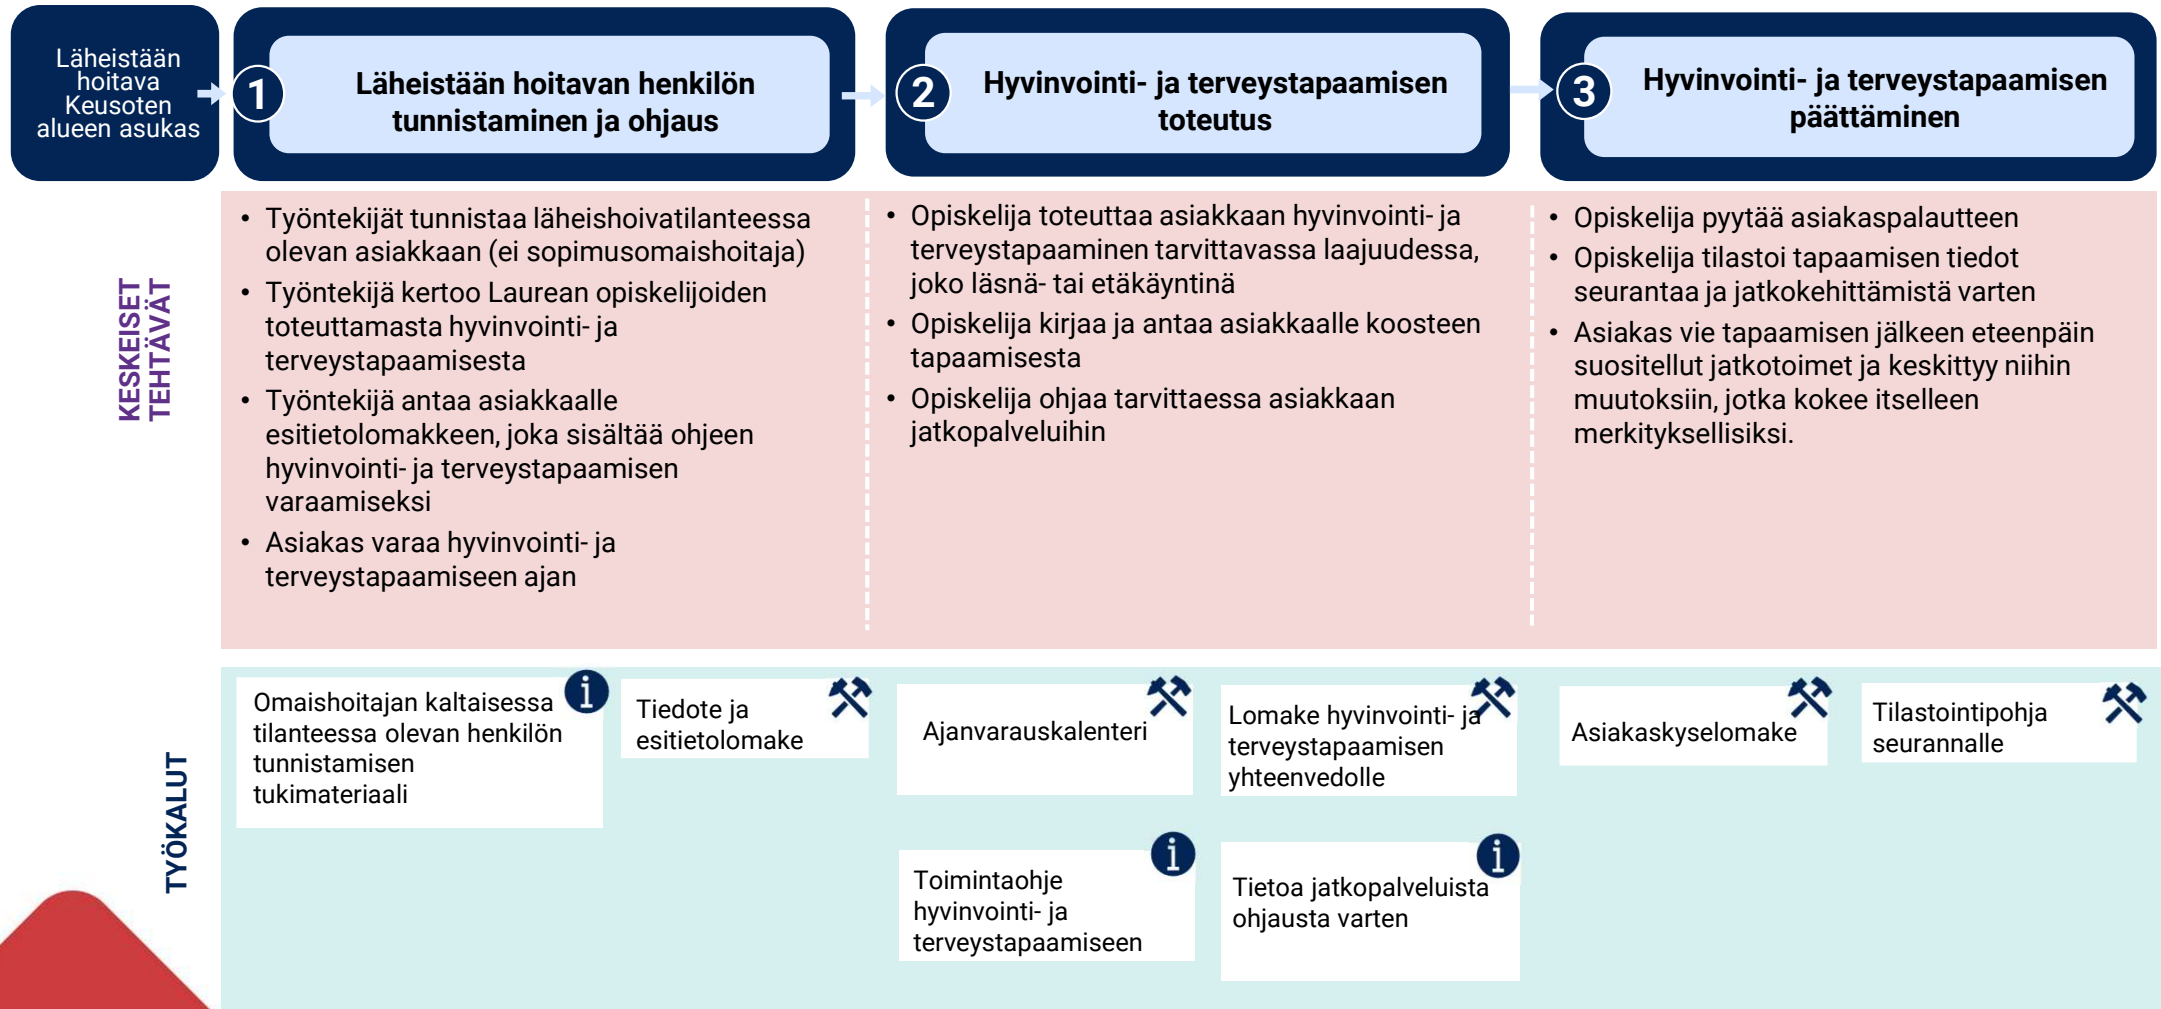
Läheistään hoitava Keusoten alueen asukas

1 Läheistään hoitavan henkilön tunnistaminen ja ohjaus

2 Hyvinvointi- ja terveystapaamisen toteutus

3 Hyvinvointi- ja terveystapaamisen päättäminen

KESKEISET TEHTÄVÄT

• Työntekijät tunnistaa läheishoivatilanteessa olevan asiakkaan (ei sopimusomaishoitaja)
• Työntekijä kertoo Laurean opiskelijoiden toteuttamasta hyvinvointi- ja terveystapaamisesta
• Työntekijä antaa asiakkaalle esitietolomakkeen, joka sisältää ohjeen hyvinvointi- ja terveystapaamisen varaamiseksi
• Asiakas varaa hyvinvointi- ja terveystapaamiseen ajan

• Opiskelija toteuttaa asiakkaan hyvinvointi- ja terveystapaaminen tarvittavassa laajuudessa, joko läsnä- tai etäkäyntinä
• Opiskelija kirjaa ja antaa asiakkaalle koosteen tapaamisesta
• Opiskelija ohjaa tarvittaessa asiakkaan jatkopalveluihin

• Opiskelija pyytää asiakaspalautteen
• Opiskelija tilastoi tapaamisen tiedot seurantaa ja jatkokehittämistä varten
• Asiakas vie tapaamisen jälkeen eteenpäin suositellut jatkotoimet ja keskittyy niihin muutoksiin, jotka kokee itselleen merkityksellisiksi.

TYÖKALUT

Omaishoitajan kaltaisessa tilanteessa olevan henkilön tunnistamisen tukimateriaali

Tiedote ja esitietolomake

Ajanvarauskalenteri

Lomake hyvinvointi- ja terveystapaamisen yhteenvedolle

Asiakaskyselomake

Tilastointipohja seurannalle

Toimintaohje hyvinvointi- ja terveystapaamiseen

Tietoa jatkopalveluista ohjausta varten